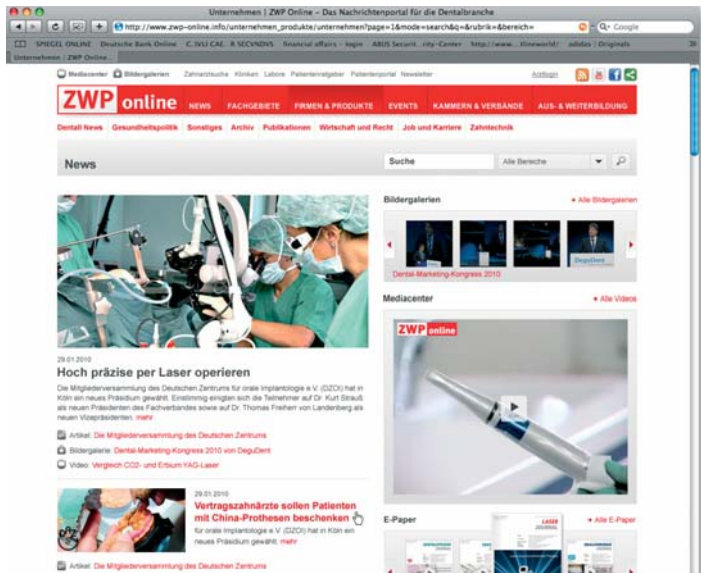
Unternehmen | ZWP Online – Das Nachrichtenportal für die Dentalbranche

http://www.zwp-online.info/unternehmen_produkte/unternehmen?page=1&mode=search&q=&rubrik=&bereich=

Google

SPIEGEL ONLINE Deutsche Bank Online C. IVLI CAE. R SECVNDVS financial affairs - login ABUS Securit...rity-Center http://www....tlineworld/ adidas | Originals

Unternehmen | ZWP Online...

Mediacenter Bildergalerien Zahnarztsuche Kliniken Labore Patientenratgeber Patientenportal Newsletter Anmelden

ZWP online NEWS FACHGEBIETE FIRMEN & PRODUKTE EVENTS KAMMERN & VERBÄNDE AUS- & WEITERBILDUNG

Dentall News Gesundheitspolitik Sonstiges Archiv Publikationen Wirtschaft und Recht Job und Karriere Zahntechnik

News

Suche Alle Bereiche

Bildergalerien

Alle Bildergalerien

Dental-Marketing-Kongress 2010

DeguDent

Mediacenter

Alle Videos

ZWP online

29.01.2010

Hoch präzise per Laser operieren

Die Mitgliederversammlung des Deutschen Zentrums für orale Implantologie e.V. (DZOI) hat in Köln ein neues Präsidium gewählt. Einstimmig einigten sich die Teilnehmer auf Dr. Kurt Strauß als neuen Präsidenten des Fachverbandes sowie auf Dr. Thomas Freiherr von Landenberg als neuen Vizepräsidenten. mehr

Artikel: Die Mitgliederversammlung des Deutschen Zentrums

Bildergalerie: Dental-Marketing-Kongress 2010 von DeguDent

Video: Vergleich CO2- und Erbium YAG-Laser

29.01.2010

Vertragszahnärzte sollen Patienten mit China-Prothesen beschenken

für orale Implantologie e.V. (DZOI) hat in Köln ein neues Präsidium gewählt. mehr

Artikel: Die Mitgliederversammlung des Deutschen Zentrums

E-Paper

Alle E-Paper

LASER JOURNAL